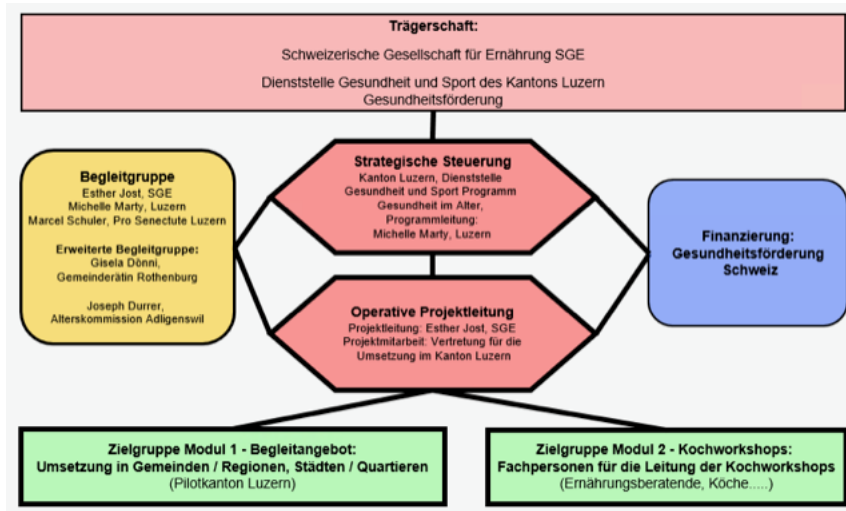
Trägerschaft:
Schweizerische Gesellschaft für Ernährung SGE
Dienststelle Gesundheit und Sport des Kantons Luzern
Gesundheitsförderung

Begleitgruppe
Esther Jost, SGE
Michelle Marty, Luzern
Marcel Schuler, Pro Senectute Luzern

Erweiterte Begleitgruppe:
Gisela Dönni,
Gemeinderätin Rothenburg

Joseph Durrer,
Alterskommission Adligenswil

Strategische Steuerung
Kanton Luzern, Dienststelle Gesundheit und Sport Programm Gesundheit im Alter, Programmleitung:
Michelle Marty, Luzern

Finanzierung:
Gesundheitsförderung Schweiz

Operative Projektleitung
Projektleitung: Esther Jost, SGE
Projektmitarbeit: Vertretung für die Umsetzung im Kanton Luzern

Zielgruppe Modul 1 - Begleitangebot:
Umsetzung in Gemeinden / Regionen, Städten / Quartieren
(Pilotkanton Luzern)

Zielgruppe Modul 2 - Kochworkshops:
Fachpersonen für die Leitung der Kochworkshops
(Ernährungsberatende, Köche.....)